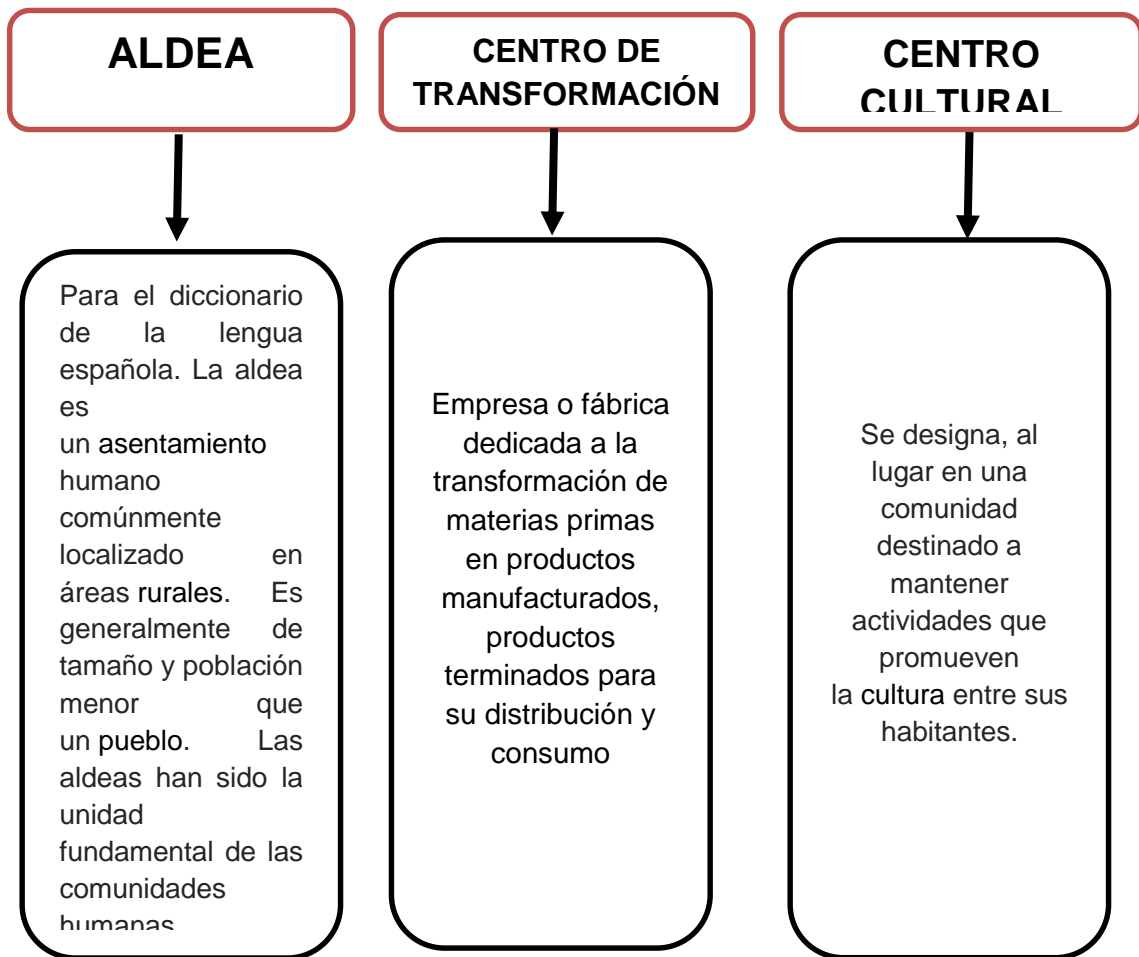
ALDEA

Para el diccionario de la lengua española. La aldea es un asentamiento humano comúnmente localizado en áreas rurales. Es generalmente de tamaño y población menor que un pueblo. Las aldeas han sido la unidad fundamental de las comunidades humanas

CENTRO DE TRANSFORMACIÓN

Empresa o fábrica dedicada a la transformación de materias primas en productos manufacturados, productos terminados para su distribución y consumo

CENTRO CULTURAL

Se designa, al lugar en una comunidad destinado a mantener actividades que promueven la cultura entre sus habitantes.